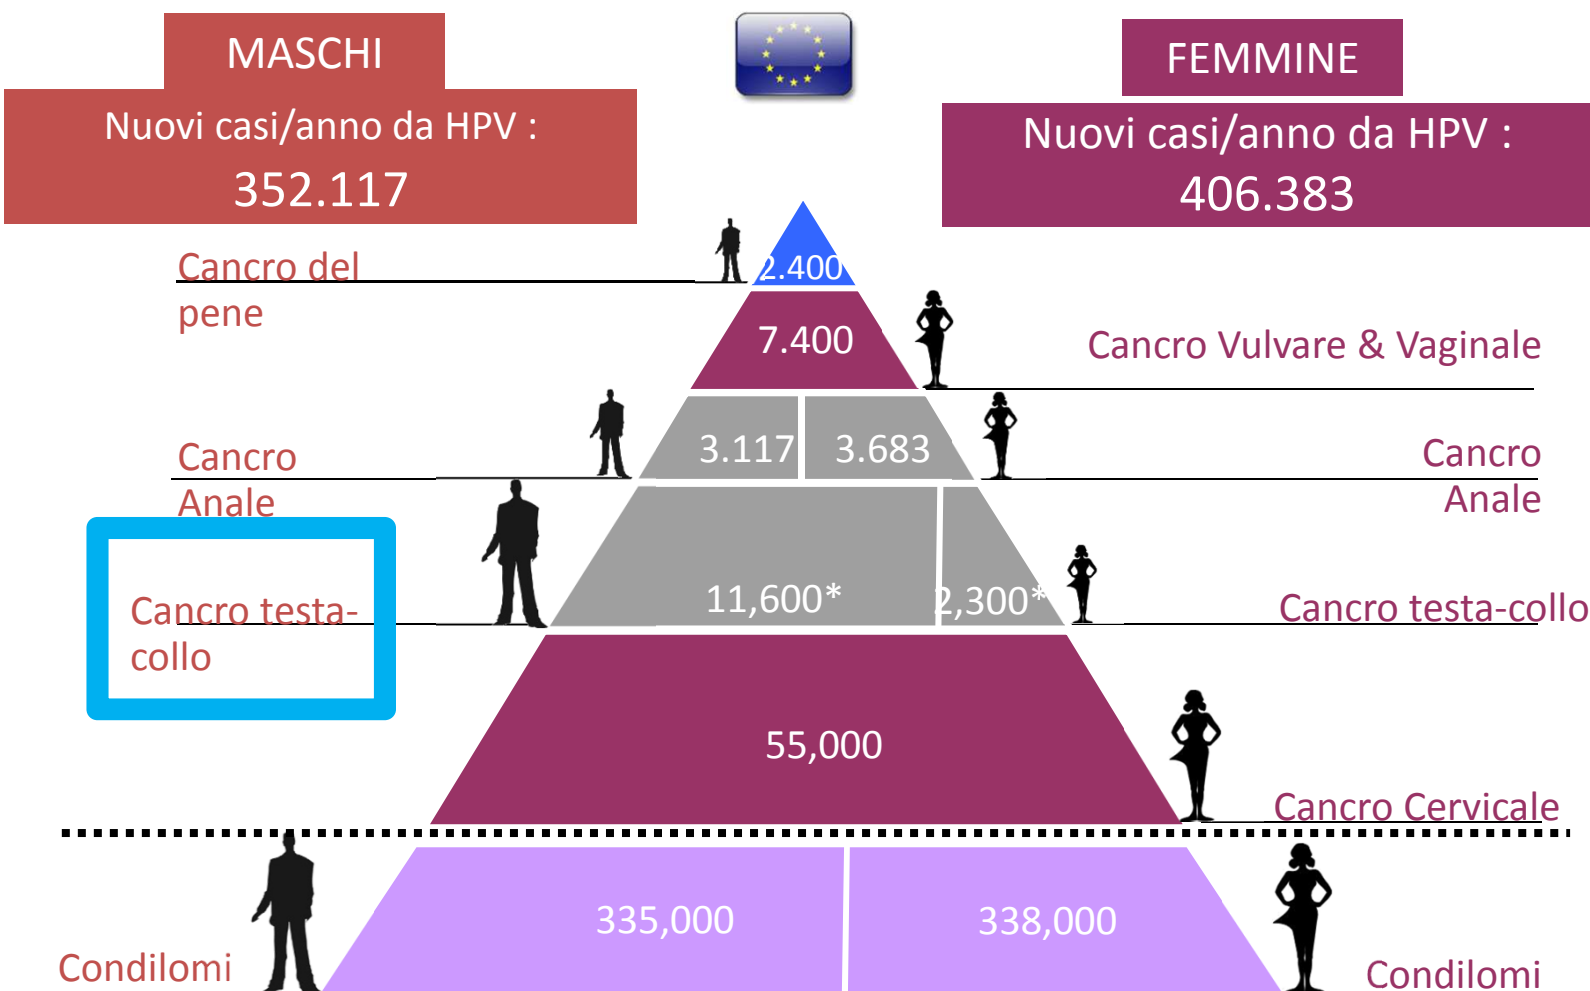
MASCHI

Nuovi casi/anno da HPV :

352.117

FEMMINE

Nuovi casi/anno da HPV :

406.383

Cancro del pene

2.400

7.400

Cancro Vulvare & Vaginale

Cancro Anale

3.117

3.683

Cancro Anale

Cancro testa-collo

11,600*

2,300*

Cancro testa-collo

55,000

Cancro Cervicale

335,000

338,000

Condilomi

Condilomi